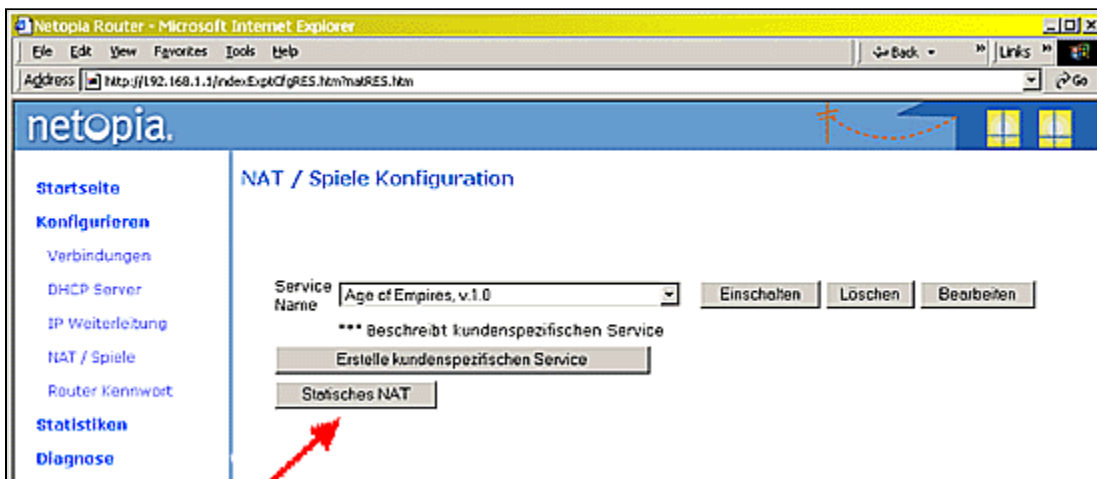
Netopia Router - Microsoft Internet Explorer

File Edit View Favorites Tools Help

Back

Links

Address http://192.168.1.1/indexExpCfgRES.htm?natRES.htm

Go

netopia.

Startseite

Konfigurieren

Verbindungen

DHCP Server

IP Weiterleitung

NAT / Spiele

Router Kennwort

Statistiken

Diagnose

NAT / Spiele Konfiguration

Service Name

Age of Empires, v.1.0

Einschalten

Löschen

Bearbeiten

*** Beschreibt kundenspezifischen Service

Erstelle kundenspezifischen Service

Statisches NAT